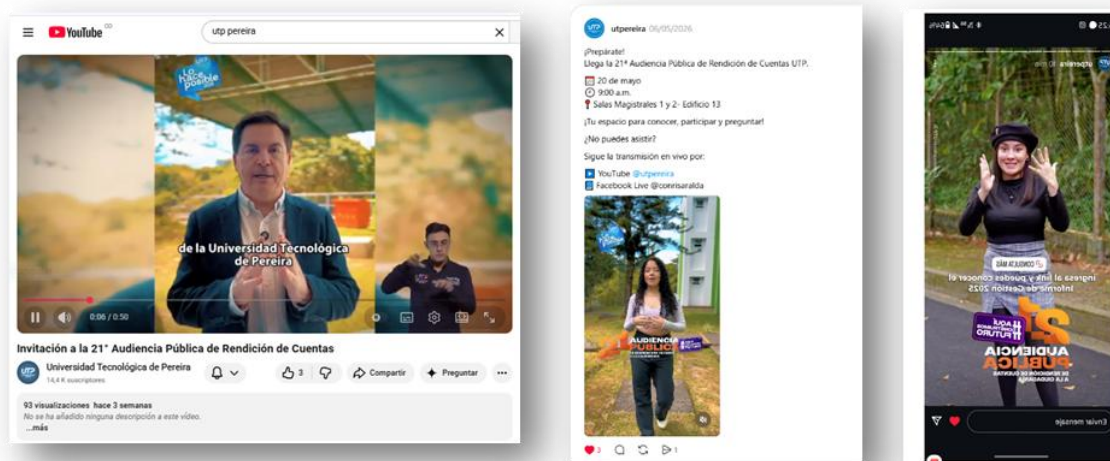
YouTube CO

utp pereira

Lo hacemos posible

de la Universidad Tecnológica de Pereira

0:06 / 0:50

Invitación a la 21° Audiencia Pública de Rendición de Cuentas

Universidad Tecnológica de Pereira
14,4 K suscriptores

3

Compartir

Preguntar

93 visualizaciones hace 3 semanas
No se ha añadido ninguna descripción a este vídeo.
...más

utpereira 06/05/2026

¡Prepárate!
Llega la 21ª Audiencia Pública de Rendición de Cuentas UTP.

20 de mayo
9:00 a.m.
Salas Magistrales 1 y 2- Edificio 13

¡Tu espacio para conocer, participar y preguntar!

¿No puedes asistir?

Sigue la transmisión en vivo por:

YouTube @utpereira
Facebook Live @conrisaralda

AUDIENCIA PÚBLICA

3

Ingresa al link y puedes conocer el Informe de Gestión 2025

21 AUDIENCIA PÚBLICA

Enviar mensaje